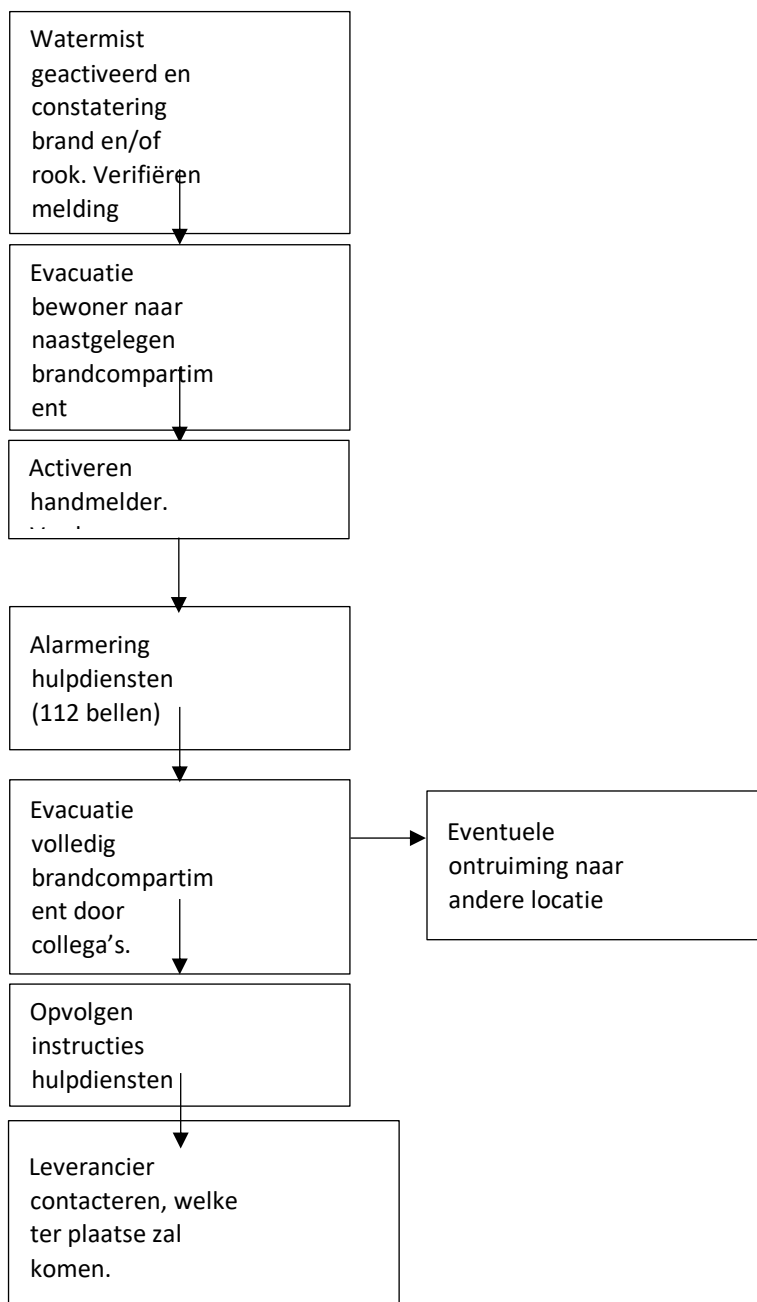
Watermist geactiveerd en constatering brand en/of rook. Verifiëren melding

Evacuatie bewoner naar naastgelegen brandcompartiment

Activeren handmelder. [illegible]

Alarmering hulpdiensten (112 bellen)

Evacuatie volledig brandcompartiment door collega's.

Eventuele ontruiming naar andere locatie

Opvolgen instructies hulpdiensten

Leverancier contacteren, welke ter plaatse zal komen.